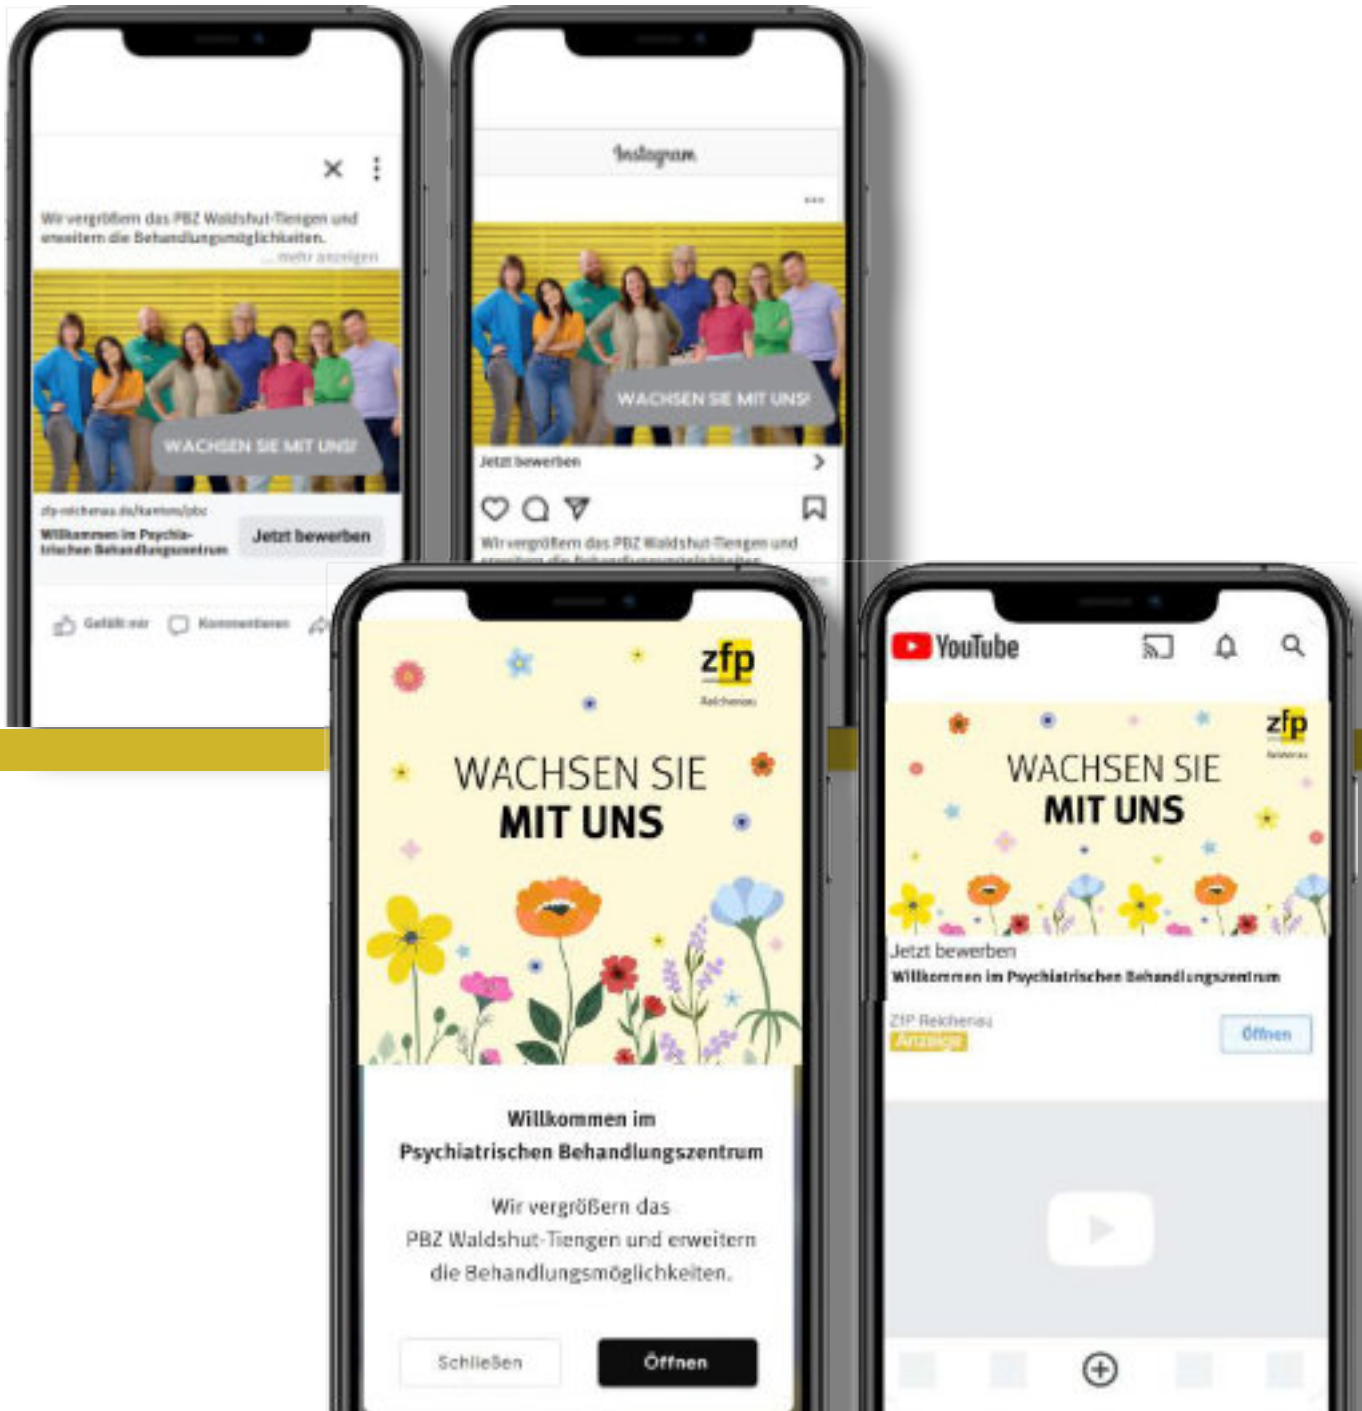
Wir vergrößern das PBZ Waldshut-Tiengen und erweitern die Behandlungsmöglichkeiten.
... mehr anzeigen

WACHSEN SIE MIT UNS!

zfp-reichenau.de/karriere/pbz
Willkommen im Psychiatrischen Behandlungszentrum

Jetzt bewerben

Gefällt mir Kommentieren

Instagram

WACHSEN SIE MIT UNS!

Jetzt bewerben

Wir vergrößern das PBZ Waldshut-Tiengen und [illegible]

zfp
Reichenau

WACHSEN SIE
MIT UNS

Willkommen im Psychiatrischen Behandlungszentrum

Wir vergrößern das PBZ Waldshut-Tiengen und erweitern die Behandlungsmöglichkeiten.

Schließen

Öffnen

YouTube

zfp

WACHSEN SIE
MIT UNS

Jetzt bewerben
Willkommen im Psychiatrischen Behandlungszentrum

ZfP Reichenau
Anzeige

Öffnen